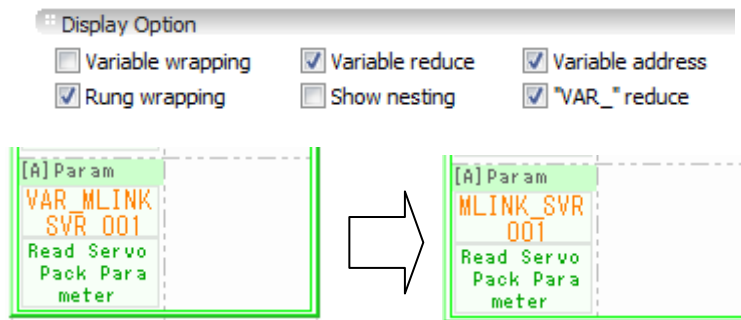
Display Option

Variable wrapping
Variable reduce
Variable address
Rung wrapping
Show nesting
"VAR_" reduce

[A]Param
VAR_MLINK_SVR_001
Read Servo Pack Parameter

[A]Param
MLINK_SVR_001
Read Servo Pack Parameter